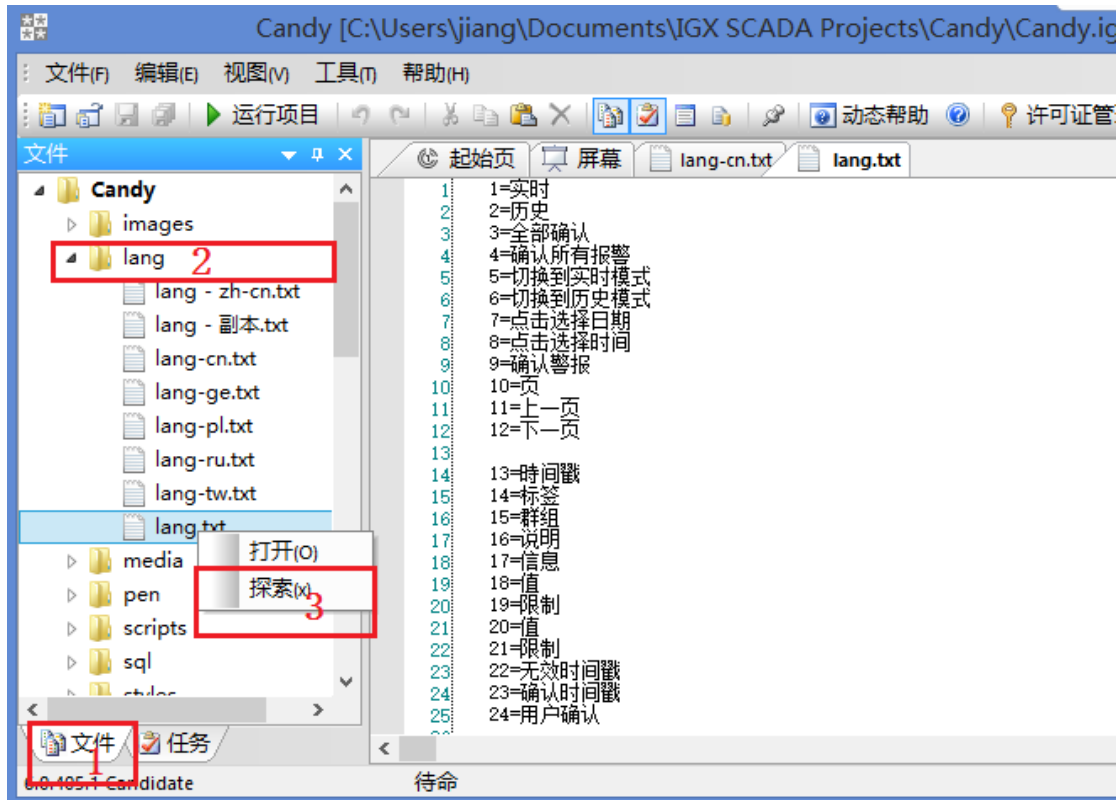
Candy [C:\Users\jiang\Documents\IGX SCADA Projects\Candy\Candy.ig

文件(F) 编辑(E) 视图(V) 工具(T) 帮助(H)

运行项目 动态帮助 许可证管

文件

Candy
images
lang 2
lang - zh-cn.txt
lang - 副本.txt
lang-cn.txt
lang-ge.txt
lang-pl.txt
lang-ru.txt
lang-tw.txt
lang.txt
media
pen
scripts
sql
styles

打开(O)
探索(X) 3

文件 任务
1

6.0.405.1 Candidate

起始页 屏幕 lang-cn.txt lang.txt

1 1=实时
2 2=历史
3 3=全部确认
4 4=确认所有报警
5 5=切换到实时模式
6 6=切换到历史模式
7 7=点击选择日期
8 8=点击选择时间
9 9=确认警报
10 10=页
11 11=上一页
12 12=下一页
13
14 13=時间戳
15 14=标签
16 15=群组
17 16=说明
18 17=信息
19 18=值
20 19=限制
21 20=值
22 21=限制
23 22=无效时间戳
24 23=确认时间戳
25 24=用户确认

待命